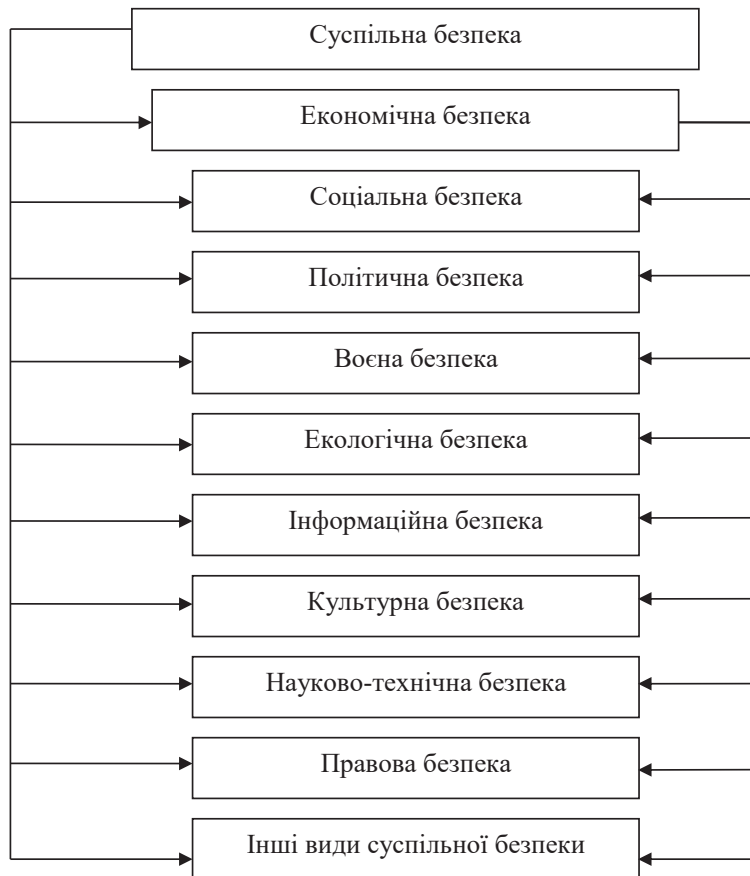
Суспільна безпека

Економічна безпека

Соціальна безпека

Політична безпека

Воєна безпека

Екологічна безпека

Інформаційна безпека

Культурна безпека

Науково-технічна безпека

Правова безпека

Інші види суспільної безпеки